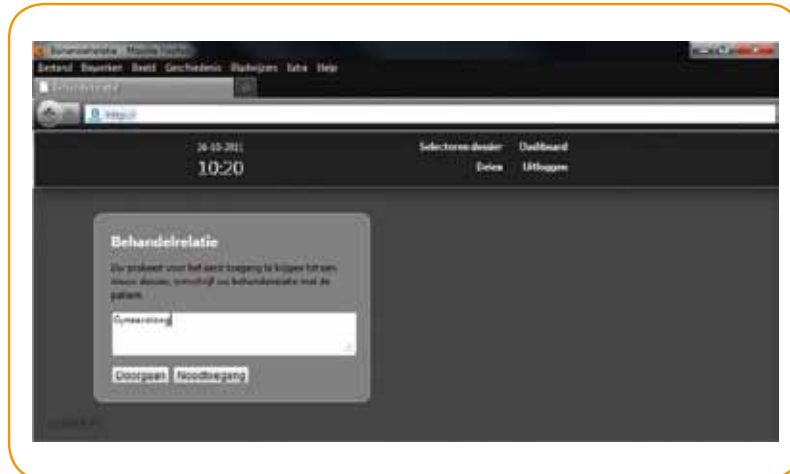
Behandelrelatie - Mozilla Firefox
Bestand Bewerken Beeld Geschiedenis Bladwijzers Extra Help
Behandelrelatie
http://

26-10-2011
10:20

Selecteren dossier Dashboard
Delen Uitloggen

Behandelrelatie
U probeert voor het eerst toegang te krijgen tot een nieuw dossier, omschrijf uw behandelrelatie met de patiënt

Gynaecoloog

Doorgaan Noodtoegang

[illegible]